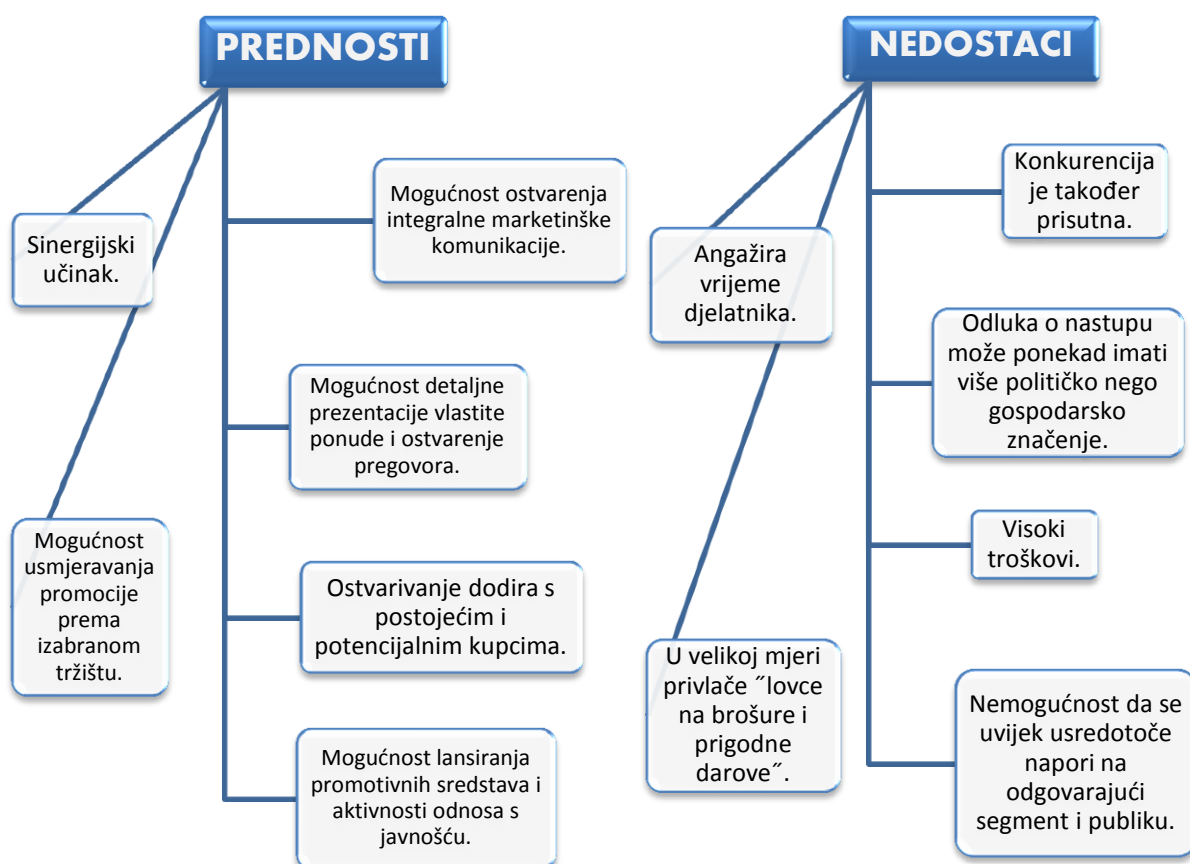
PREDNOSTI

Sinergijski učinak.

Mogućnost ostvarenja integralne marketinške komunikacije.

Mogućnost detaljne prezentacije vlastite ponude i ostvarenje pregovora.

Mogućnost usmjeravanja promocije prema izabranom tržištu.

Ostvarivanje dodira s postojećim i potencijalnim kupcima.

Mogućnost lansiranja promotivnih sredstava i aktivnosti odnosa s javnošću.

NEDOSTACI

Konkurencija je također prisutna.

Angažira vrijeme djelatnika.

Odluka o nastupu može ponekad imati više političko nego gospodarsko značenje.

Visoki troškovi.

U velikoj mjeri privlače ˝lovce na brošure i prigodne darove˝.

Nemogućnost da se uvijek usredotoče napori na odgovarajući segment i publiku.